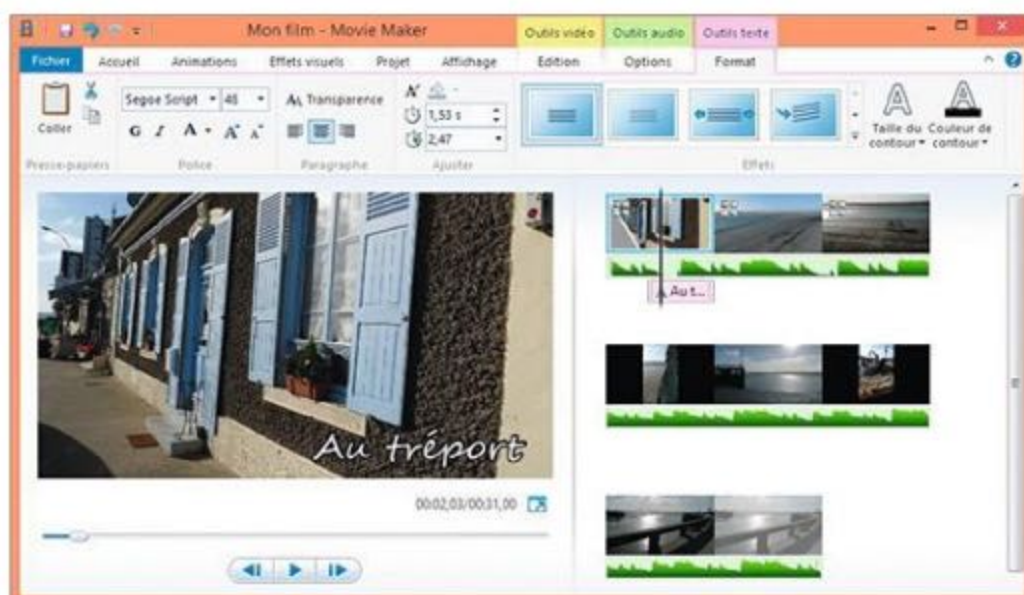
Mon film - Movie Maker

Outils vidéo Outils audio Outils texte

Fichier Accueil Animations Effets visuels Projet Affichage Edition Options Format

Coller

Presse-papiers

Segoe Script 48

G I A A A

Police

Transparence

Paragraphe

1,53 s

2,47

Ajuster

Effets

Taille du contour

Couleur de contour

Au tréport

00:02,03/00:31,00

Au t...